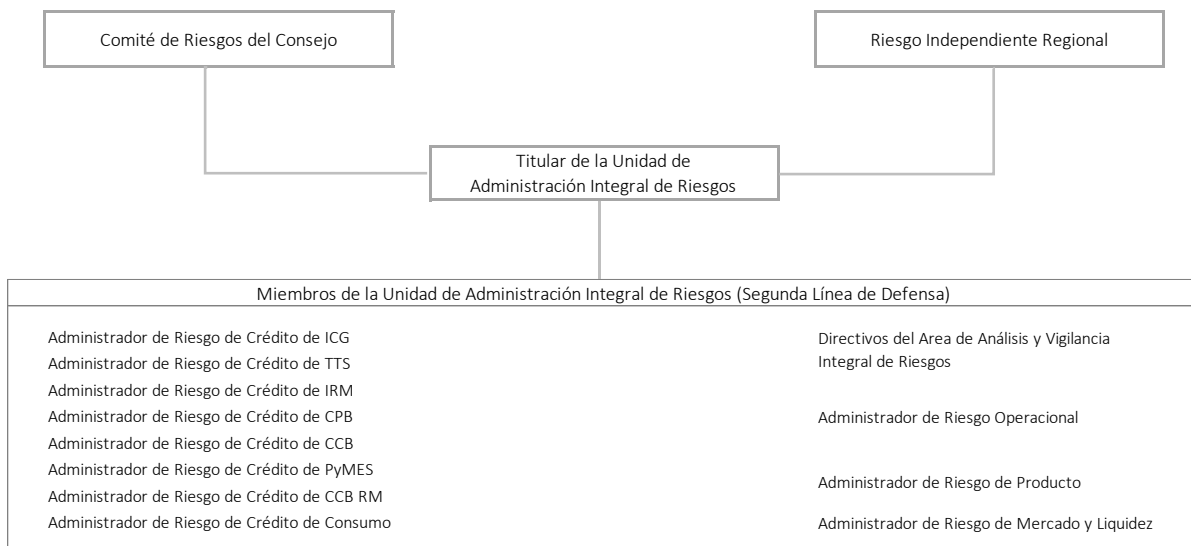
Comité de Riesgos del Consejo

Riesgo Independiente Regional

Titular de la Unidad de Administración Integral de Riesgos

Miembros de la Unidad de Administración Integral de Riesgos (Segunda Línea de Defensa)

Administrador de Riesgo de Crédito de ICG
Administrador de Riesgo de Crédito de TTS
Administrador de Riesgo de Crédito de IRM
Administrador de Riesgo de Crédito de CPB
Administrador de Riesgo de Crédito de CCB
Administrador de Riesgo de Crédito de PyMES
Administrador de Riesgo de Crédito de CCB RM
Administrador de Riesgo de Crédito de Consumo

Directivos del Area de Análisis y Vigilancia Integral de Riesgos

Administrador de Riesgo Operacional

Administrador de Riesgo de Producto

Administrador de Riesgo de Mercado y Liquidez